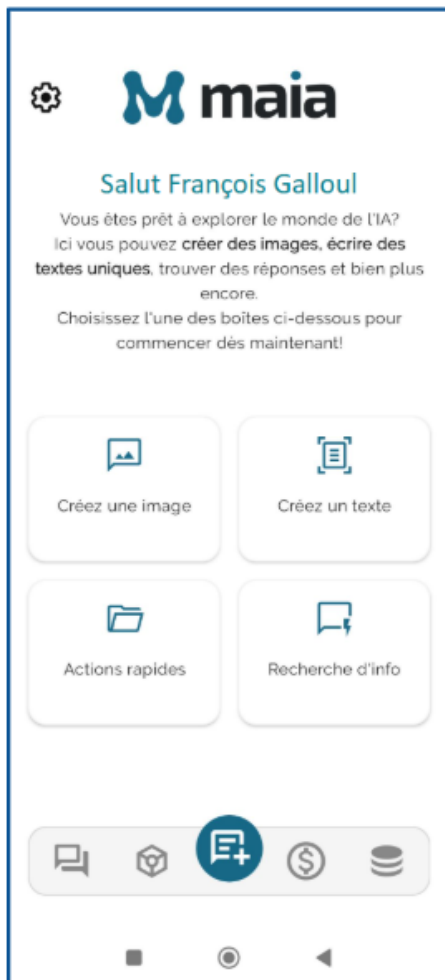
M maia

Salut François Galloul

Vous êtes prêt à explorer le monde de l'IA? Ici vous pouvez créer des images, écrire des textes uniques, trouver des réponses et bien plus encore.
Choisissez l'une des boîtes ci-dessous pour commencer dès maintenant!

Créez une image

Créez un texte

Actions rapides

Recherche d'info